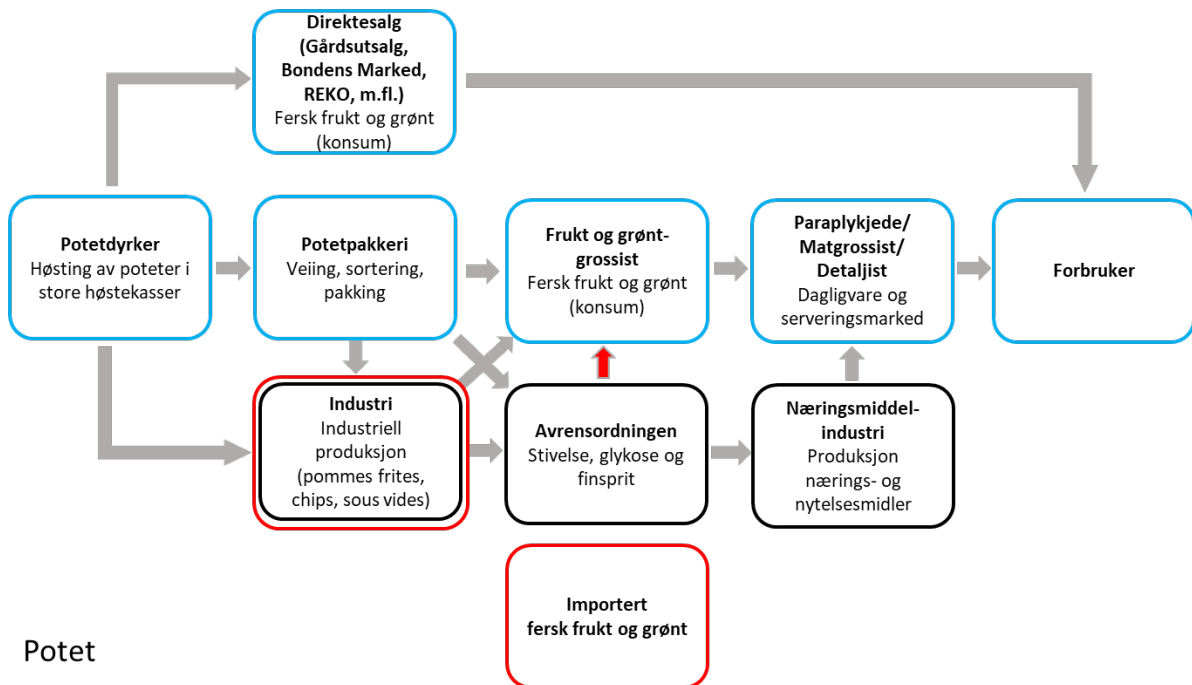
Direktesalg (Gårdsutsalg, Bondens Marked, REKO, m.fl.)
Fersk frukt og grønt (konsum)

Potetdyrker
Høsting av poteter i store høstekasser

Potetpakkeri
Veiing, sortering, pakking

Frukt og grøntgrossist
Fersk frukt og grønt (konsum)

Paraplykjede/ Matgrossist/ Detaljist
Dagligvare og serveringsmarked

Forbruker

Industri
Industriell produksjon (pommes frites, chips, sous vides)

Avrensordningen
Stivelse, glykose og finsprit

Næringsmiddelindustri
Produksjon nærings- og nytelsesmidler

Importert fersk frukt og grønt

Potet